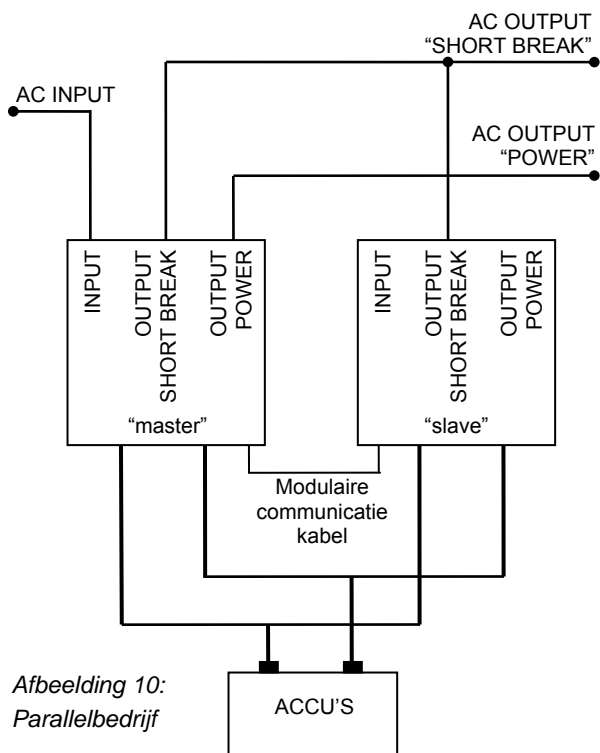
AC OUTPUT
"SHORT BREAK"

AC INPUT

AC OUTPUT
"POWER"

INPUT
OUTPUT
SHORT BREAK
OUTPUT
POWER

"master"

INPUT
OUTPUT
SHORT BREAK
OUTPUT
POWER

"slave"

Modulaire
communicatie
kabel

Afbeelding 10:
Parallelbedrijf

ACCU'S